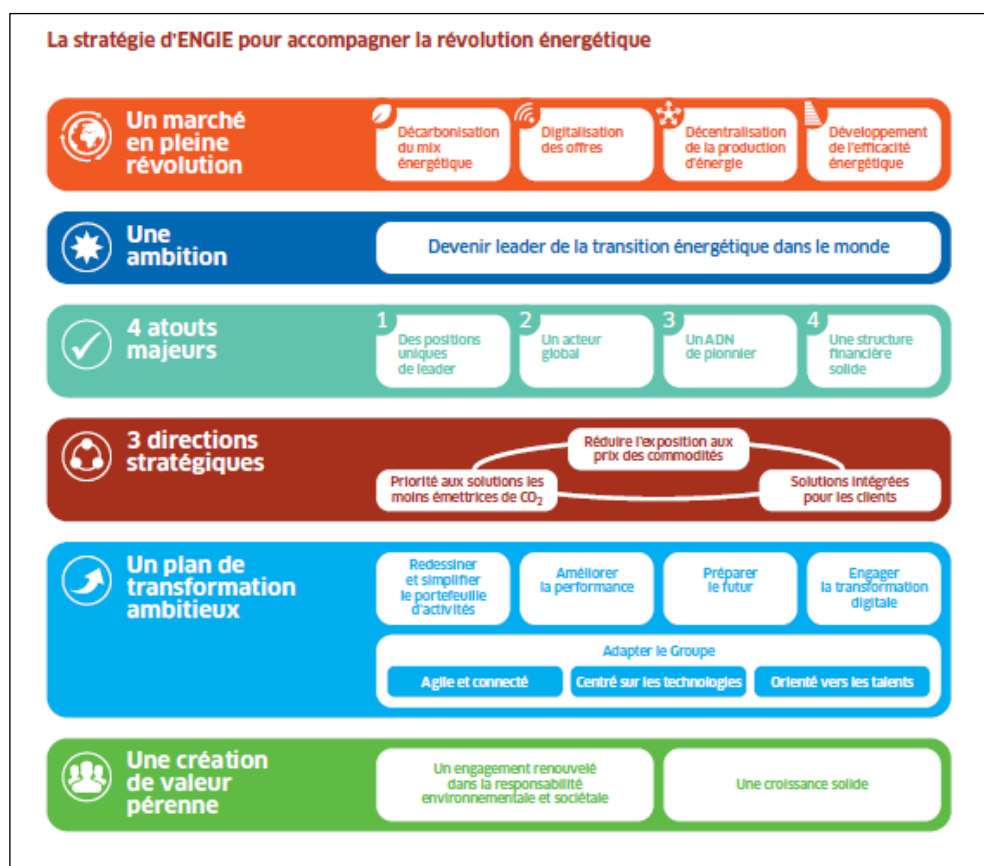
La stratégie d'ENGIE pour accompagner la révolution énergétique

Un marché en pleine révolution

Décarbonisation du mix énergétique

Digitalisation des offres

Décentralisation de la production d'énergie

Développement de l'efficacité énergétique

Une ambition

Devenir leader de la transition énergétique dans le monde

4 atouts majeurs

1 Des positions uniques de leader

2 Un acteur global

3 Un ADN de pionnier

4 Une structure financière solide

3 directions stratégiques

Réduire l'exposition aux prix des commodités

Priorité aux solutions les moins émettrices de $CO_2$

Solutions intégrées pour les clients

Un plan de transformation ambitieux

Redessiner et simplifier le portefeuille d'activités

Améliorer la performance

Préparer le futur

Engager la transformation digitale

Adapter le Groupe

Agile et connecté

Centré sur les technologies

Orienté vers les talents

Une création de valeur pérenne

Un engagement renouvelé dans la responsabilité environnementale et sociétale

Une croissance solide